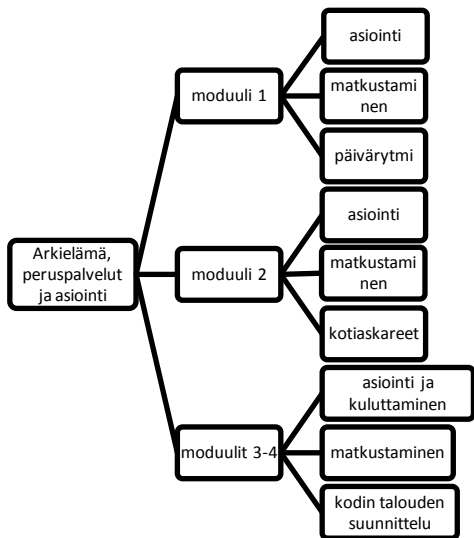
Arkielämä, peruspalvelut ja asiointi

moduuli 1

asiointi

matkustami nen

päivärytmi

moduuli 2

asiointi

matkustami nen

kotiaskareet

moduulit 3-4

asiointi ja kuluttaminen

matkustaminen

kodin talouden suunnittelu